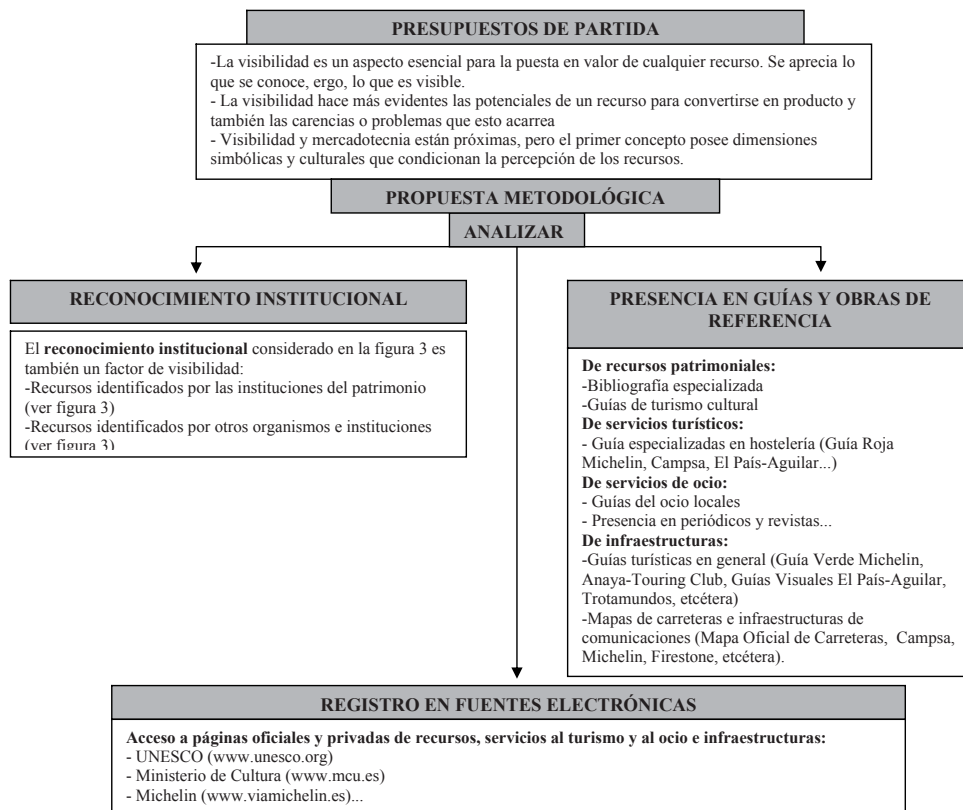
PRESUPUESTOS DE PARTIDA

-La visibilidad es un aspecto esencial para la puesta en valor de cualquier recurso. Se aprecia lo que se conoce, ergo, lo que es visible.
- La visibilidad hace más evidentes las potenciales de un recurso para convertirse en producto y también las carencias o problemas que esto acarrea
- Visibilidad y mercadotecnia están próximas, pero el primer concepto posee dimensiones simbólicas y culturales que condicionan la percepción de los recursos.

PROPUESTA METODOLÓGICA

ANALIZAR

RECONOCIMIENTO INSTITUCIONAL

El **reconocimiento institucional** considerado en la figura 3 es también un factor de visibilidad:
-Recursos identificados por las instituciones del patrimonio (ver figura 3)
-Recursos identificados por otros organismos e instituciones (ver figura 3)

PRESENCIA EN GUÍAS Y OBRAS DE REFERENCIA

**De recursos patrimoniales:**
-Bibliografía especializada
-Guías de turismo cultural
**De servicios turísticos:**
- Guía especializadas en hostelería (Guía Roja Michelin, Campsa, El País-Aguilar...)
**De servicios de ocio:**
- Guías del ocio locales
- Presencia en periódicos y revistas...
**De infraestructuras:**
-Guías turísticas en general (Guía Verde Michelin, Anaya-Touring Club, Guías Visuales El País-Aguilar, Trotamundos, etcétera)
-Mapas de carreteras e infraestructuras de comunicaciones (Mapa Oficial de Carreteras, Campsa, Michelin, Firestone, etcétera).

REGISTRO EN FUENTES ELECTRÓNICAS

**Acceso a páginas oficiales y privadas de recursos, servicios al turismo y al ocio e infraestructuras:**
- UNESCO (www.unesco.org)
- Ministerio de Cultura (www.mcu.es)
- Michelin (www.viamichelin.es)...